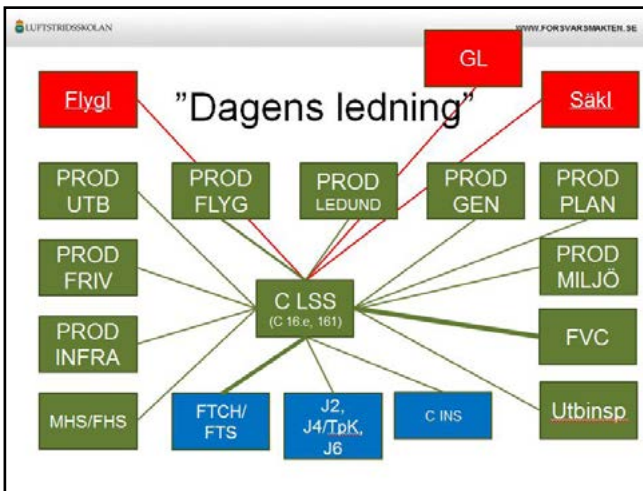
LUFTSTRIDSSKOLAN

WWW.FORSVARSMAKTEN.SE

GL

Flygl

"Dagens ledning"

Säkl

PROD UTB

PROD FLYG

PROD LEDUND

PROD GEN

PROD PLAN

PROD FRIV

PROD MILJÖ

C LSS
(C 16.e, 161)

PROD INFRA

FVC

MHS/FHS

FTCH/ FTS

J2, J4/TpK, J6

C INS

Utbinsp